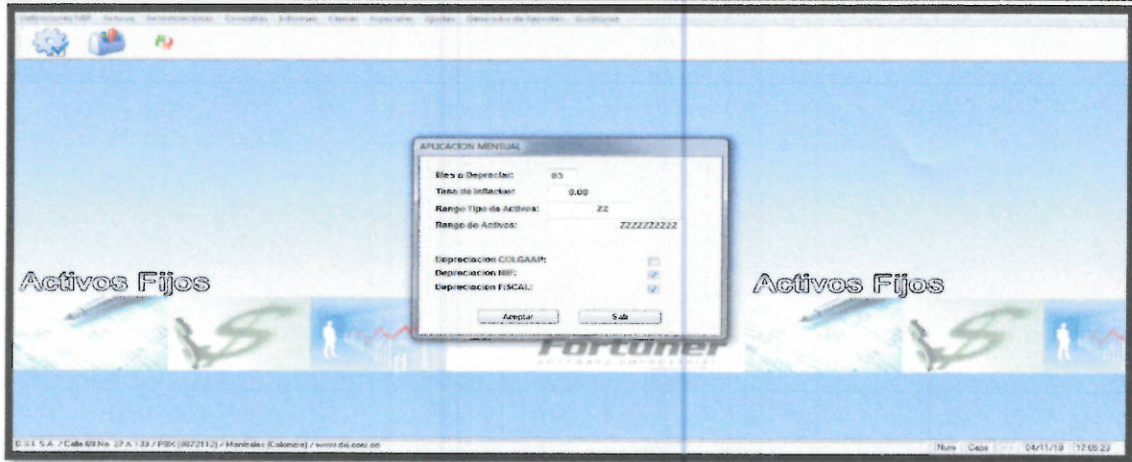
Definiciones NIIF Activos Amortizaciones Consultas Informes Cierres Especiales Ajustes Generador de Reportes Auditorías

APLICACION MENSUAL

Mes a Depreciar: 03
Tasa de Inflacion: 0.00
Rango Tipo de Activos: ZZ
Rango de Activos: ZZZZZZZZZZ

Depreciacion COLGAAP:
Depreciacion NIIF:
Depreciacion FISCAL:

Aceptar Salir

Activos Fijos

Activos Fijos

Fortuner

D.S.I. S.A. / Calle 69 No. 27 A 133 / PBX (8872112) / Manizales (Colombia) / www.dsi.com.co

Num Caps 04/11/19 17:05:22